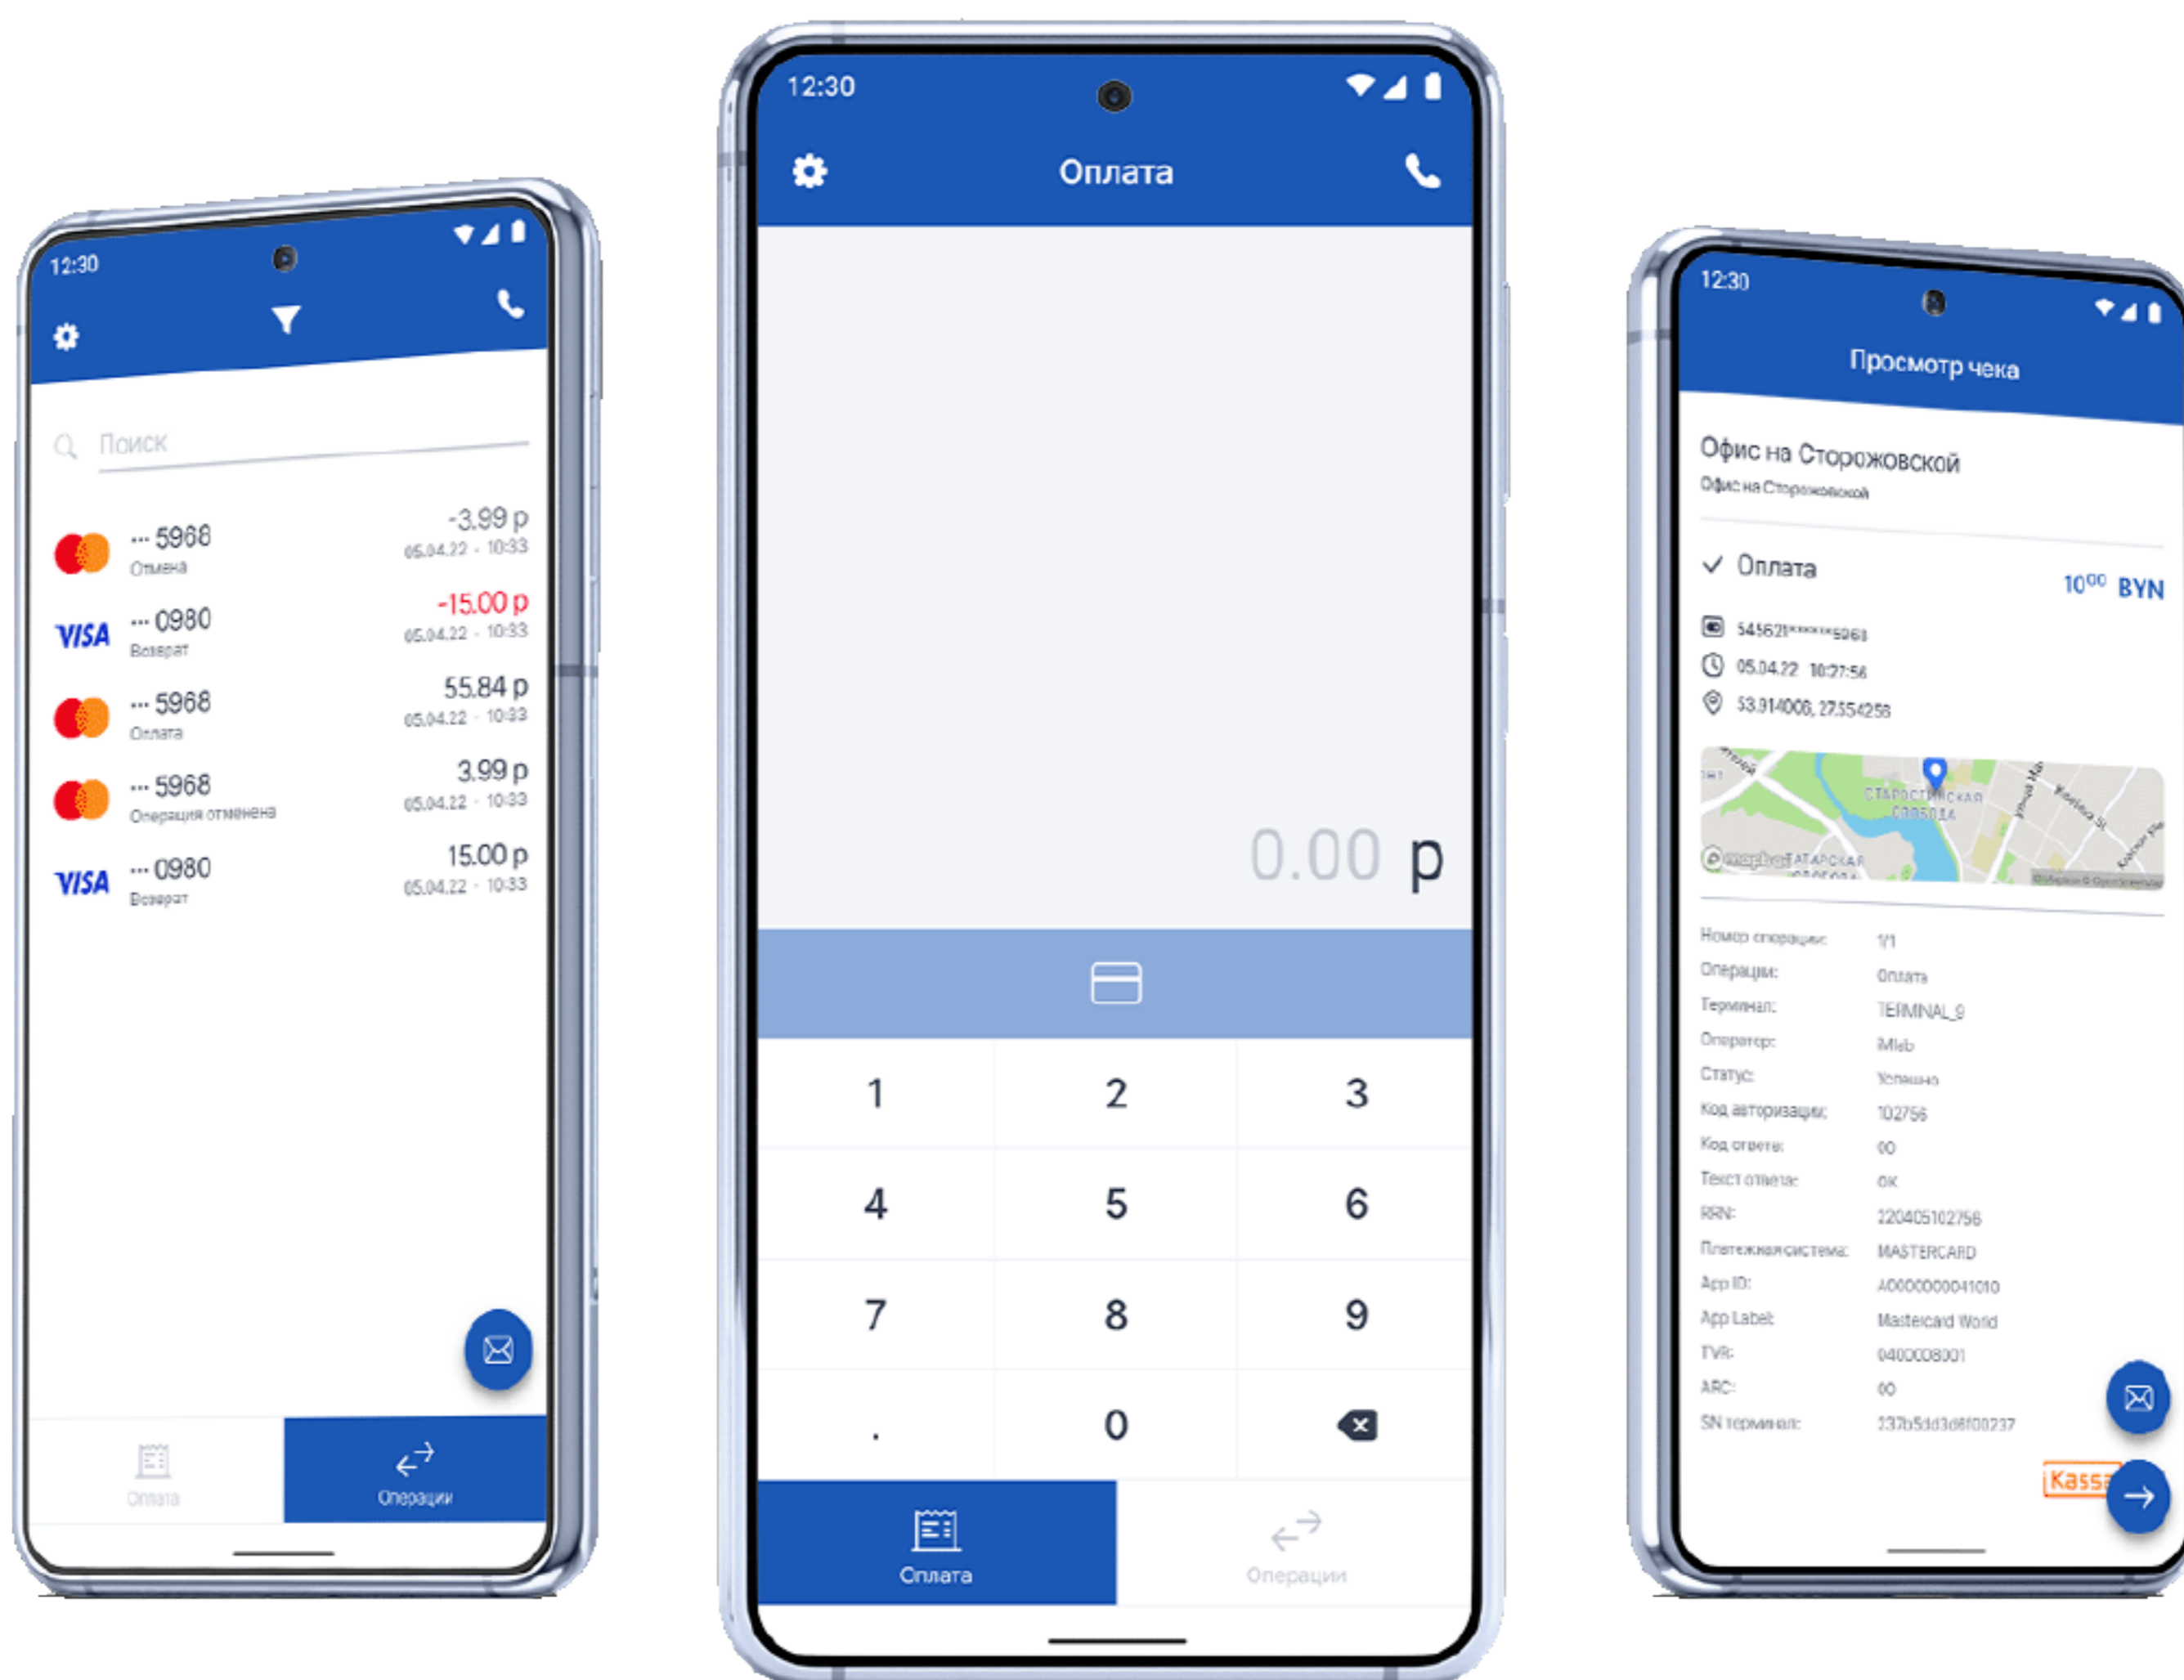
12:30

Поиск

··· 5968
Отмена
-3.99 р
05.04.22 · 10:33

VISA ··· 0980
Возврат
-15.00 р
05.04.22 · 10:33

··· 5968
Оплата
55.84 р
05.04.22 · 10:33

··· 5968
Операция отменена
3.99 р
05.04.22 · 10:33

VISA ··· 0980
Возврат
15.00 р
05.04.22 · 10:33

Оплата
Операции

12:30

Оплата

0.00 р

| 1 | 2 | 3 |
|---|---|---|
| 4 | 5 | 6 |
| 7 | 8 | 9 |
| . | 0 | |

Оплата
Операции

12:30

Просмотр чека

Офис на Сторожовской
Офис на Сторожовской

✓ Оплата
$10^{00}$ BYN

545621******5968
05.04.22 10:27:56
53.914008, 27.554258

СТАРОСТОРОЖЕВСКАЯ СЛОБОДА
ТАТАРСКАЯ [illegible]
mapbox

| | |
|---|---|
| Номер операции: | 1/1 |
| Операция: | Оплата |
| Терминал: | TERMINAL_9 |
| Оператор: | iMlab |
| Статус: | Успешно |
| Код авторизации: | 102756 |
| Код ответа: | 00 |
| Текст ответа: | OK |
| RRN: | 220405102756 |
| Платежная система: | MASTERCARD |
| App ID: | A0000000041010 |
| App Label: | Mastercard World |
| TVR: | 0400008001 |
| ARC: | 00 |
| SN терминала: | 237b5dd3d8f00237 |

Kassa